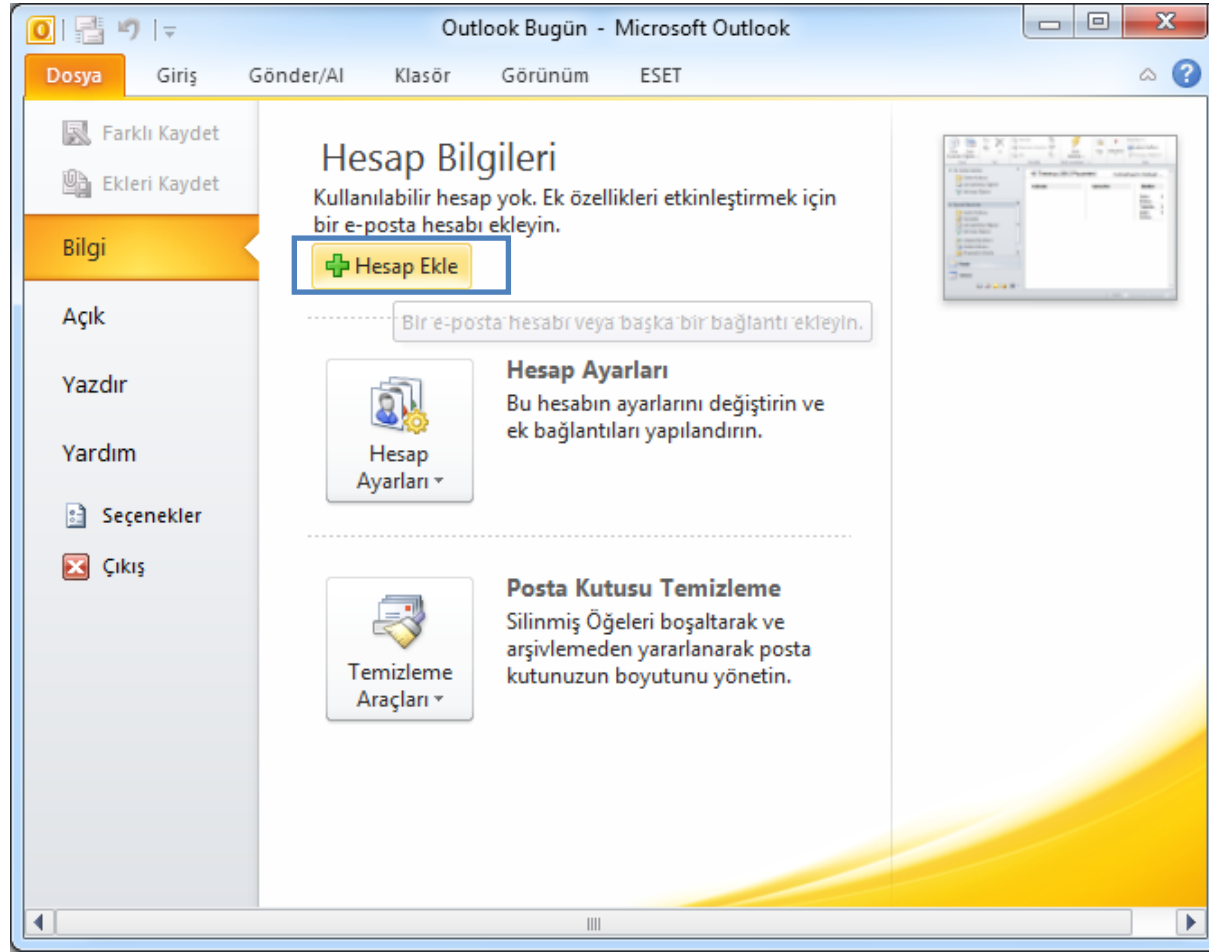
Outlook Bugün - Microsoft Outlook

Dosya Giriş Gönder/Al Klasör Görünüm ESET

Farklı Kaydet
Ekleri Kaydet
Bilgi
Açık
Yazdır
Yardım
Seçenekler
Çıkış

Hesap Bilgileri

Kullanılabilir hesap yok. Ek özellikleri etkinleştirmek için bir e-posta hesabı ekleyin.

Hesap Ekle

Bir e-posta hesabı veya başka bir bağlantı ekleyin.

Hesap Ayarları

Hesap Ayarları

Bu hesabın ayarlarını değiştirin ve ek bağlantıları yapılandırın.

Temizleme Araçları

Posta Kutusu Temizleme

Silinmiş Öğeleri boşaltarak ve arşivlemeden yararlanarak posta kutunuzun boyutunu yönetin.